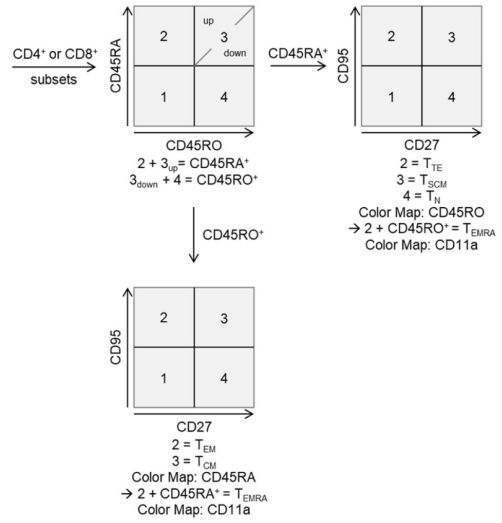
$CD4^+$ or $CD8^+$ subsets

CD45RA

2

3

up

down

1

4

CD45RO

$2 + 3_{up} = CD45RA^+$

$3_{down} + 4 = CD45RO^+$

$CD45RA^+$

CD95

2

3

1

4

CD27

$2 = T_{TE}$

$3 = T_{SCM}$

$4 = T_N$

Color Map: CD45RO

→ $2 + CD45RO^+ = T_{EMRA}$

Color Map: CD11a

$CD45RO^+$

CD95

2

3

1

4

CD27

$2 = T_{EM}$

$3 = T_{CM}$

Color Map: CD45RA

→ $2 + CD45RA^+ = T_{EMRA}$

Color Map: CD11a